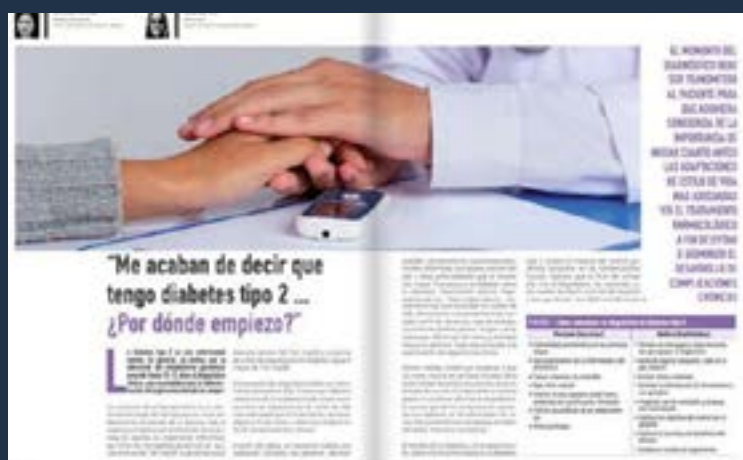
"Me acaban de decir que tengo diabetes tipo 2 ... ¿Por dónde empiezo?"

EL MOMENTO DEL DIAGNÓSTICO DEBE SER TRAUMÁTICO AL PACIENTE PARA QUE ADQUIERA CONCIENCIA DE LA IMPORTANCIA DE INICIAR CUANTO ANTES LAS ADAPTACIONES DE ESTILO DE VIDA MÁS ADECUADAS Y EL TRATAMIENTO FARMACOLÓGICO A FIN DE EVITAR O DISMINUIR EL DESARROLLO DE COMPLICACIONES CRÓNICAS

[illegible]